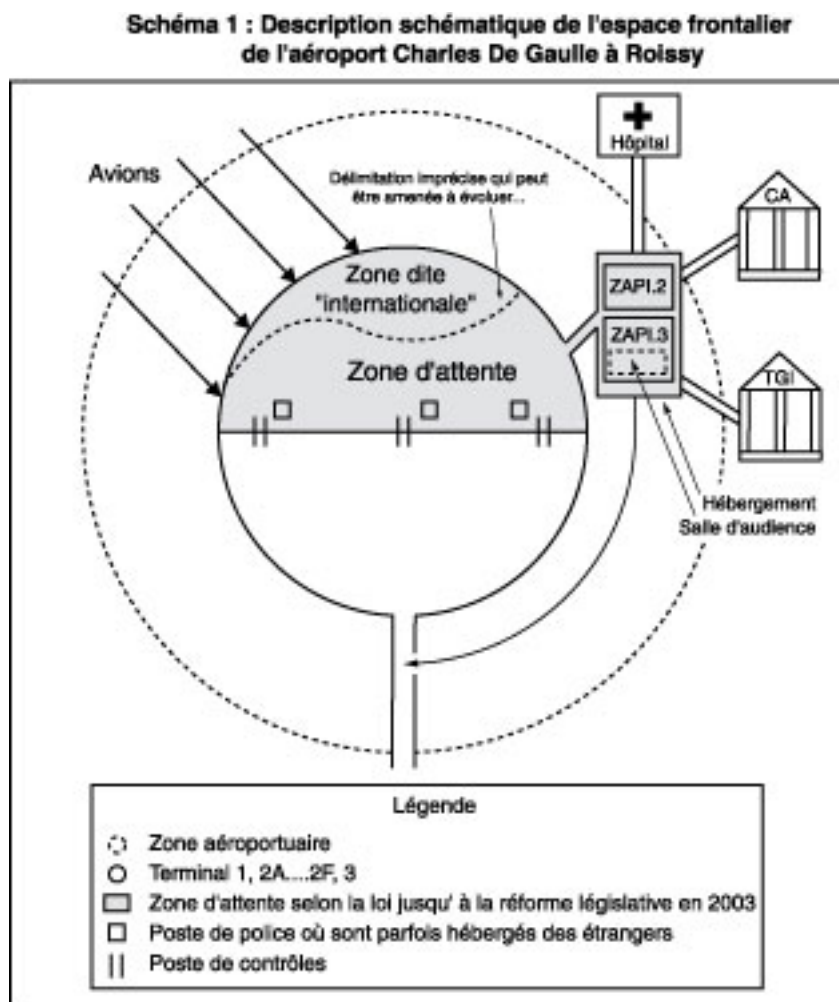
Schéma 1 : Description schématique de l'espace frontalier de l'aéroport Charles De Gaulle à Roissy

Hôpital

Avions

Délimitation imprécise qui peut être amenée à évoluer...

CA

Zone dite "internationale"

ZAPI.2

ZAPI.3

Zone d'attente

TGI

Hébergement
Salle d'audience

Légende
Zone aéroportuaire
Terminal 1, 2A....2F, 3
Zone d'attente selon la loi jusqu' à la réforme législative en 2003
Poste de police où sont parfois hébergés des étrangers
Poste de contrôles